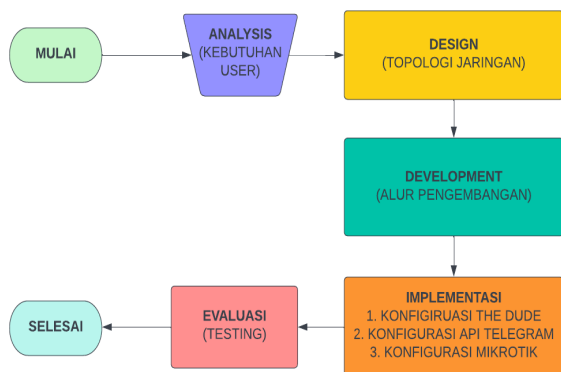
MULAI

ANALYSIS
(KEBUTUHAN USER)

DESIGN
(TOPOLOGI JARINGAN)

DEVELOPMENT
(ALUR PENGEMBANGAN)

IMPLEMENTASI
1. KONFIGIRUASI THE DUDE
2. KONFIGURASI API TELEGRAM
3. KONFIGURASI MIKROTIK

EVALUASI
(TESTING)

SELESAI